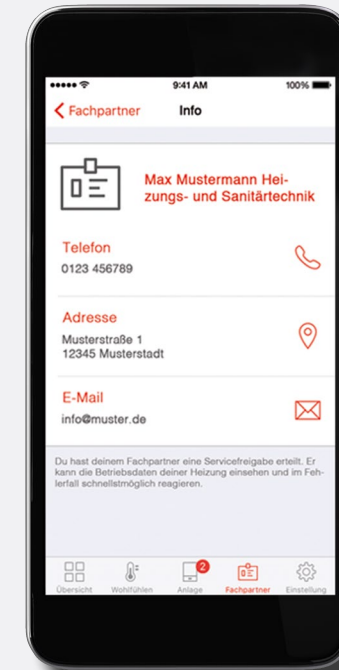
9:41 AM

100%

Fachpartner Info

Max Mustermann Heizungs- und Sanitärtechnik

Telefon
0123 456789

Adresse
Musterstraße 1
12345 Musterstadt

E-Mail
info@muster.de

Du hast deinem Fachpartner eine Servicefreigabe erteilt. Er kann die Betriebsdaten deiner Heizung einsehen und im Fehlerfall schnellstmöglich reagieren.

Übersicht Wohlfühlen 2 Anlage Fachpartner Einstellung